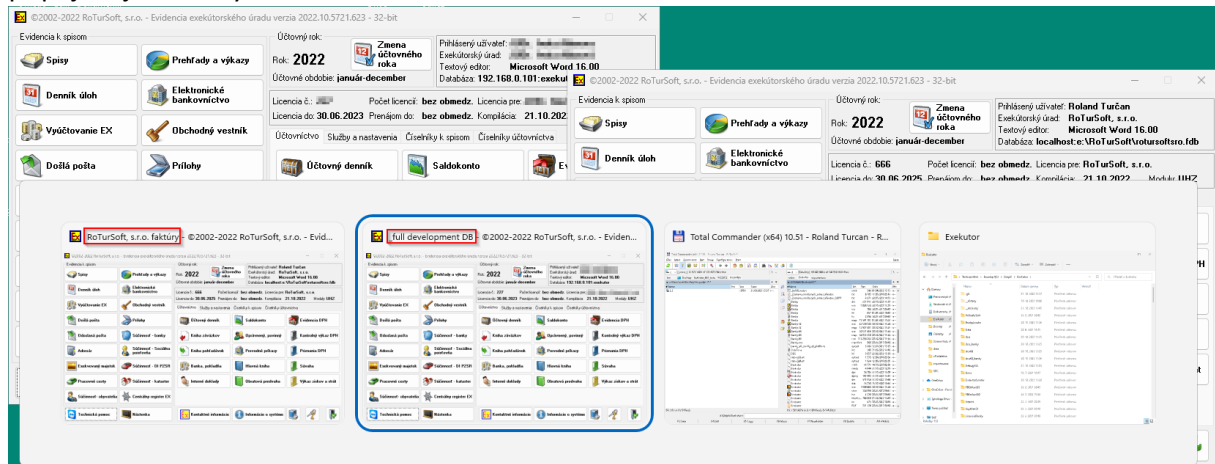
©2002-2022 RoTurSoft, s.r.o. - Evidencia exekútorského úradu verzia 2022.10.5721.623 - 32-bit

Evidencia k spisom
Spisy
Prehľady a výkazy
Denník úloh
Elektronické bankovníctvo
Vyúčtovanie EX
Obchodný vestník
Došlá pošta
Prílohy

Účtovný rok:
Rok: 2022
Zmena účtovného roka
Účtovné obdobie: január-december
Prihlásený užívateľ:
Exekútorský úrad:
Textový editor: Microsoft Word 16.00
Databáza: 192.168.0.101:exekut

Licencia č.:
Počet licencií: bez obmedz.
Licencia pre:
Licencia do: 30.06.2023
Prenájom do: bez obmedz.
Kompilácia: 21.10.202
Účtovníctvo
Služby a nastavenia
Číselníky k spisom
Číselníky účtovníctva
Účtovný denník
Saldokonto

©2002-2022 RoTurSoft, s.r.o. - Evidencia exekútorského úradu verzia 2022.10.5721.623 - 32-bit

Evidencia k spisom
Spisy
Prehľady a výkazy
Denník úloh
Elektronické bankovníctvo

Účtovný rok:
Rok: 2022
Zmena účtovného roka
Účtovné obdobie: január-december
Prihlásený užívateľ: Roland Turčan
Exekútorský úrad: RoTurSoft, s.r.o.
Textový editor: Microsoft Word 16.00
Databáza: localhost:c:\RoTurSoft\rotursoftsro.fdb

Licencia č.: 666
Počet licencií: bez obmedz.
Licencia pre: RoTurSoft, s.r.o.
Licencia do: 30.06.2025
Prenájom do: bez obmedz.
Kompilácia: 21.10.2022
Modul: UHZ

RoTurSoft, s.r.o. faktúry - ©2002-2022 RoTurSoft, s.r.o. - Evid...
full development DB - ©2002-2022 RoTurSoft, s.r.o. - Eviden...
Total Commander (x64) 10.51 - Roland Turcan - R...
Exekutor